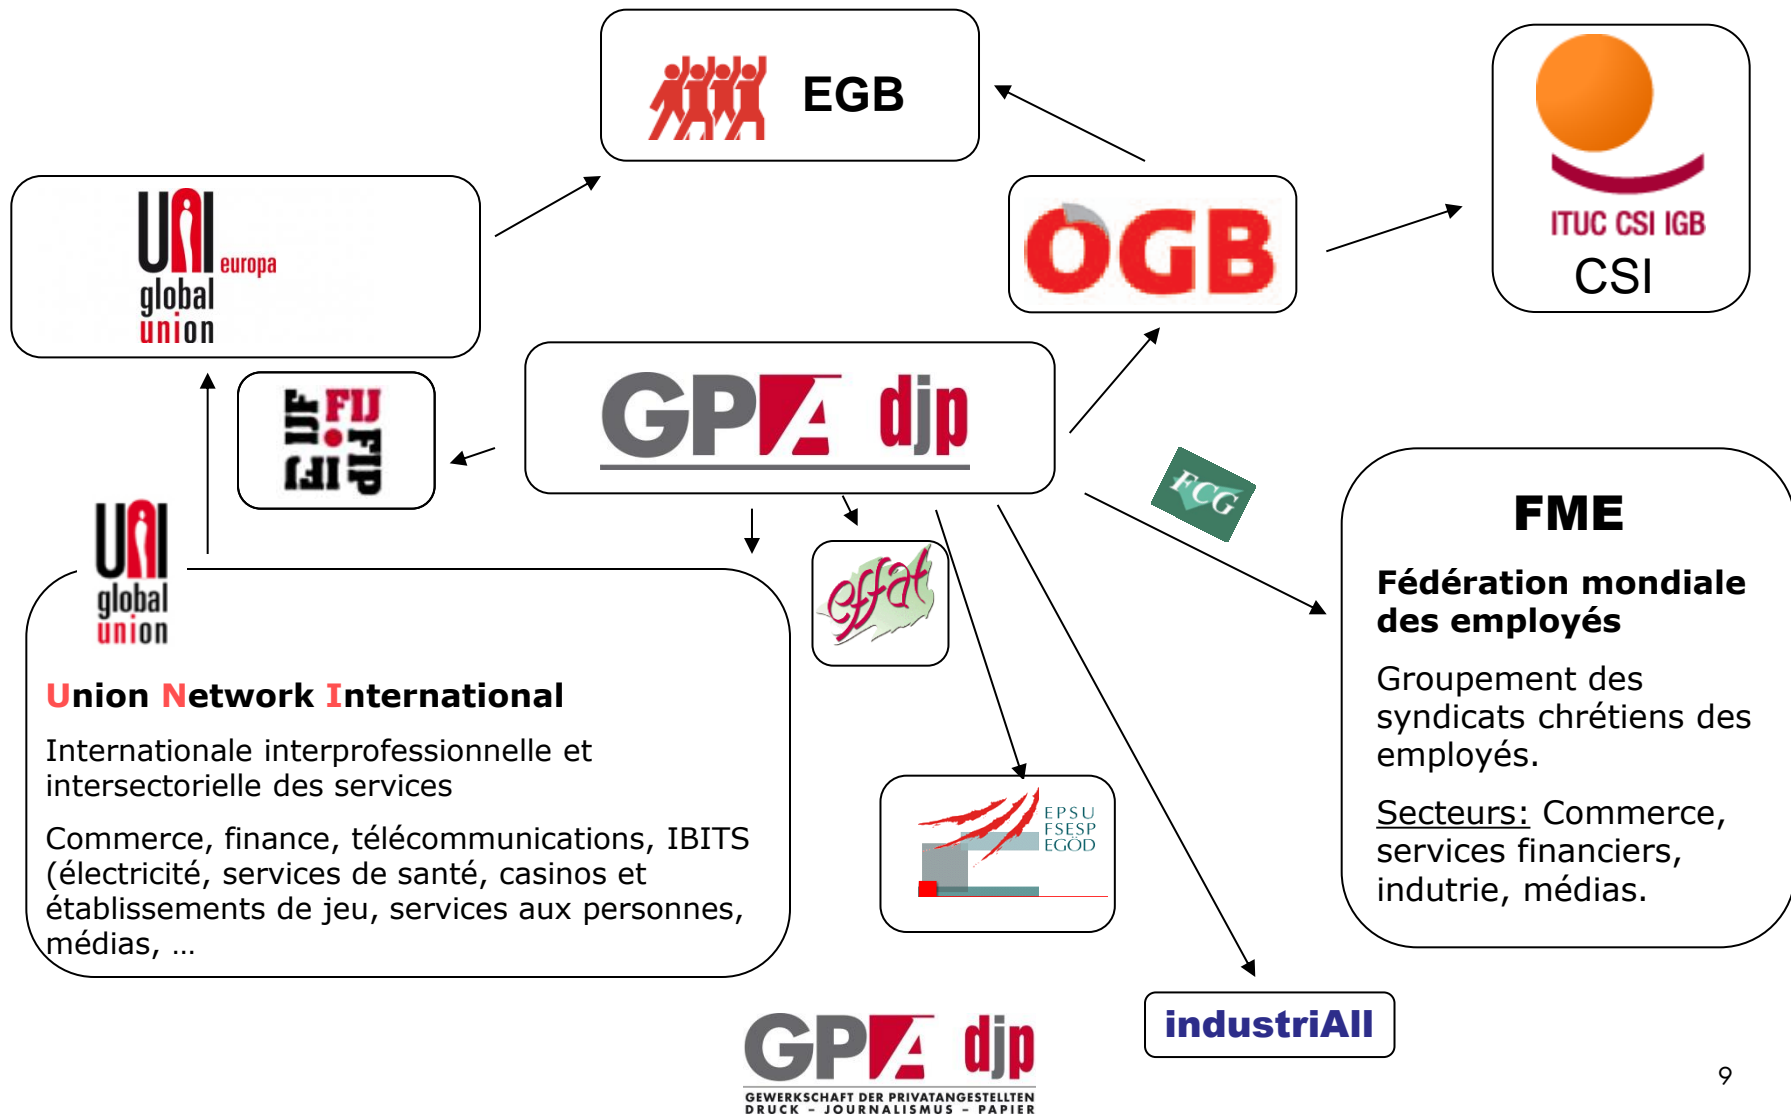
EGB

UNI europa global union

ÖGB

ITUC CSI IGB
CSI

GPA djp

FIJ IFJ FIP

FCG

UNI global union

Union Network International

Internationale interprofessionnelle et intersectorielle des services

Commerce, finance, télécommunications, IBITS (électricité, services de santé, casinos et établissements de jeu, services aux personnes, médias, …

effat

EPSU FSESP EGÖD

FME

Fédération mondiale des employés

Groupement des syndicats chrétiens des employés.

Secteurs: Commerce, services financiers, indutrie, médias.

industriAll

GPA djp
GEWERKSCHAFT DER PRIVATANGESTELLTEN DRUCK - JOURNALISMUS - PAPIER

9